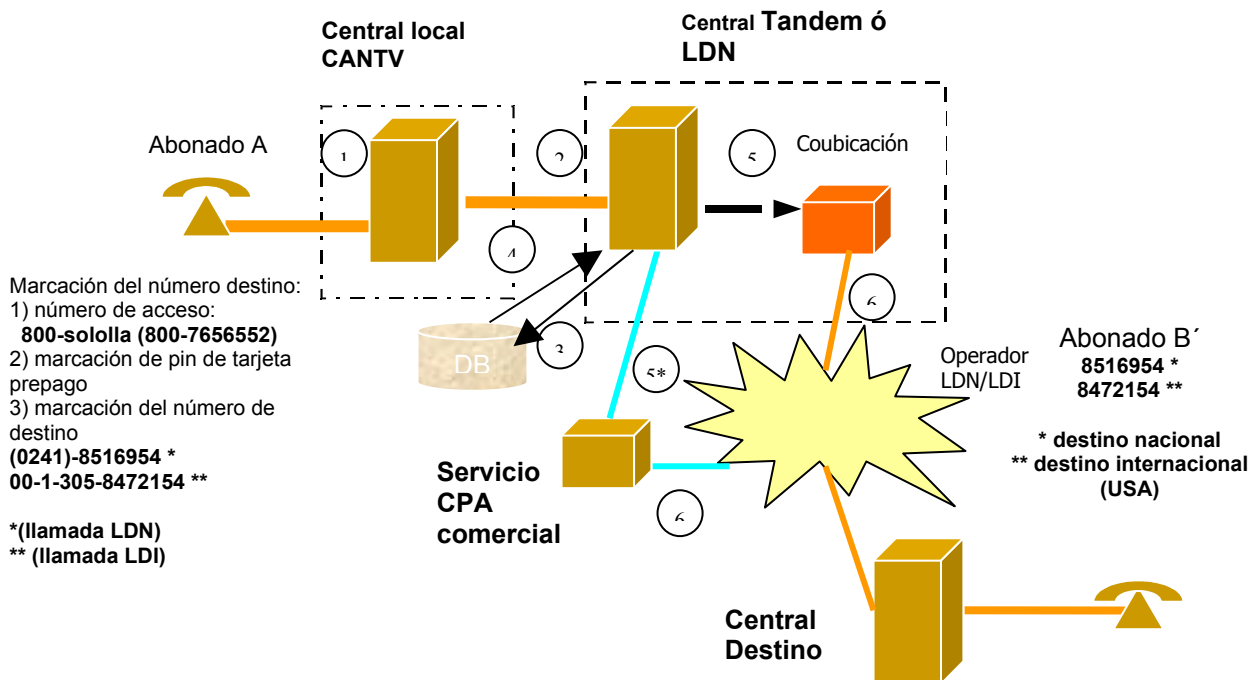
Central local CANTV

Central Tandem ó LDN

Abonado A

1

2

5

Coubicación

4

6

3

DB

5*

6

Marcación del número destino:
1) número de acceso:
800-sololla (800-7656552)
2) marcación de pin de tarjeta prepago
3) marcación del número de destino
(0241)-8516954 *
00-1-305-8472154 **

*(llamada LDN)
** (llamada LDI)

Operador LDN/LDI

Abonado B´
8516954 *
8472154 **

* destino nacional
** destino internacional (USA)

Servicio CPA comercial

Central Destino